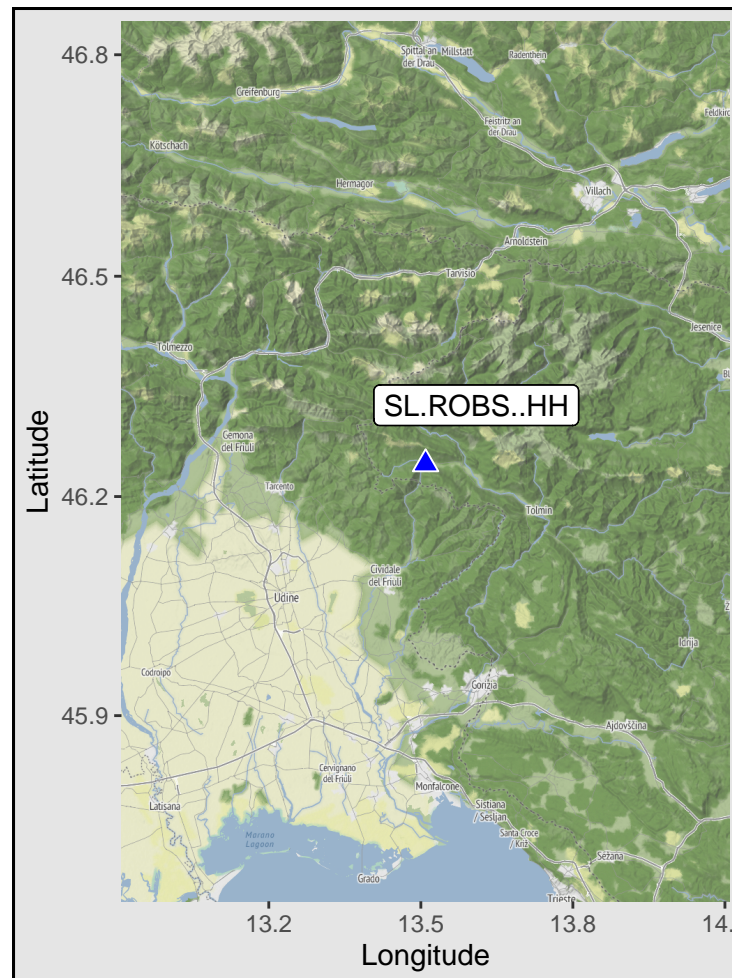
46.8
46.5
46.2
45.9
Latitude
Spittal an Millstatt der Drau
Radenthein
Greifenburg
Feldkirc
Feistritz an der Drau
Kötschach
Hermagor
Villach
Arnoldstein
Tarvisio
Jesenice
Tolmezzo
SL.ROBS..HH
Gemona del Friuli
Tarcento
Tolmin
Cividale del Friuli
Udine
Idrija
Codroipo
Gorizia
Ajdovščina
Cervignano del Friuli
Latisana
Monfalcone
Sistiana / Sesljan
Marano Lagoon
Santa Croce / Križ
Sežana
Grado
Trieste
13.2
13.5
13.8
14.
Longitude